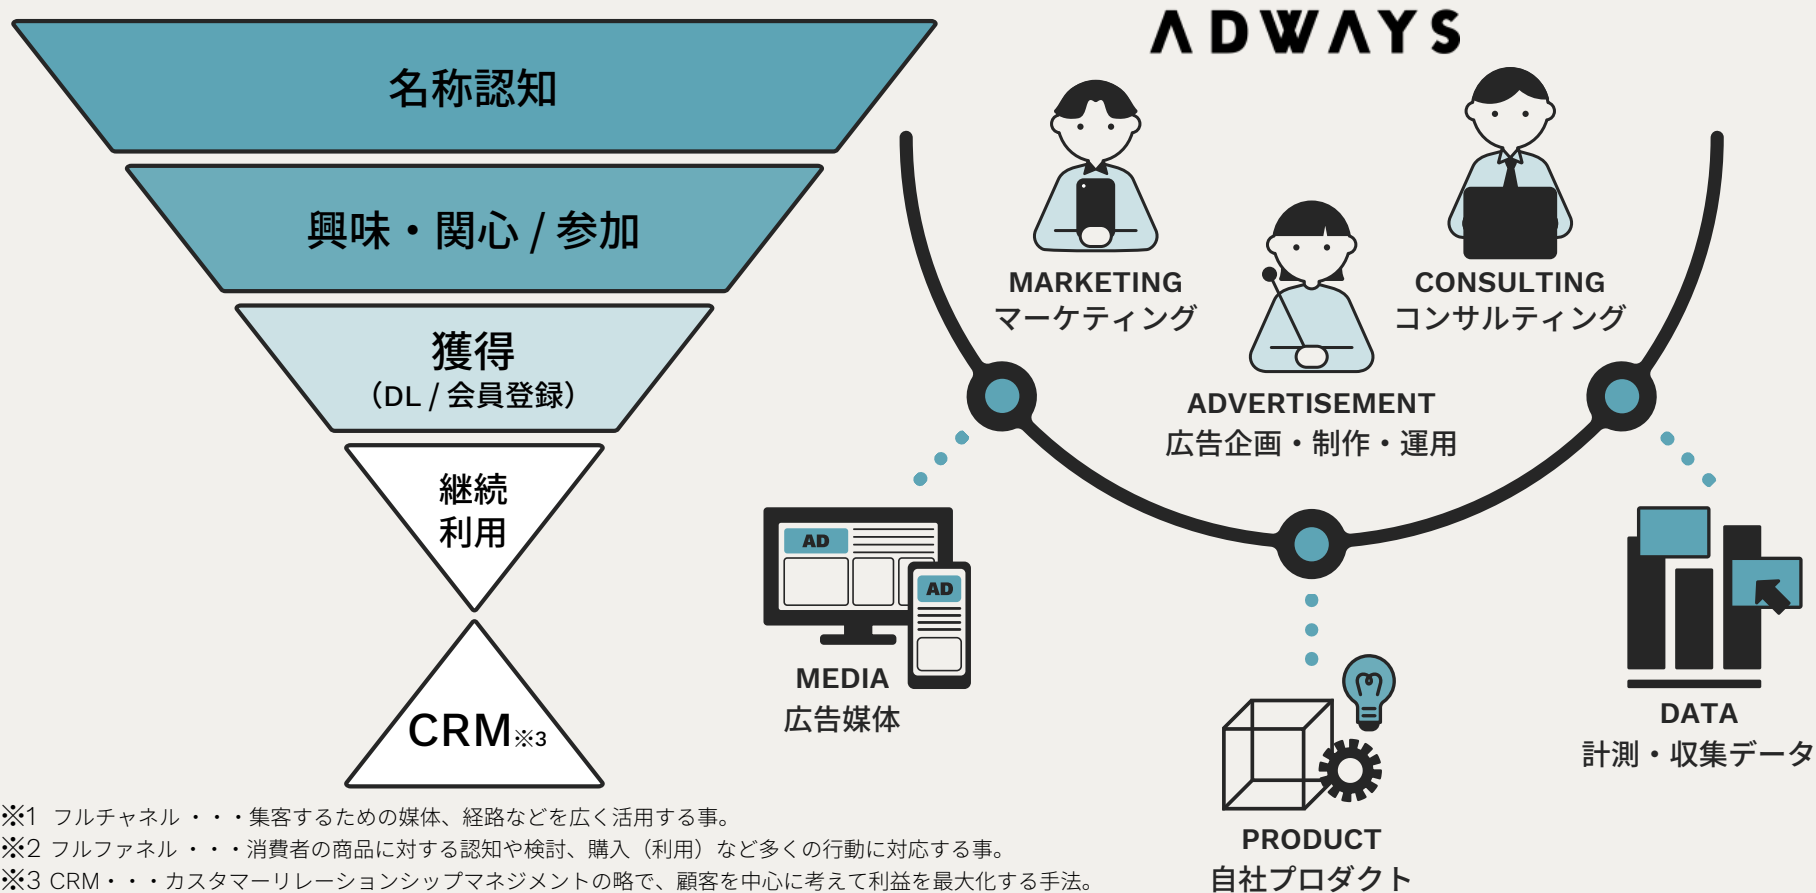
名称認知

興味・関心 / 参加

獲得
(DL / 会員登録)

継続
利用

CRM※3

ADWAYS

MARKETING
マーケティング

ADVERTISEMENT
広告企画・制作・運用

CONSULTING
コンサルティング

AD

AD

MEDIA
広告媒体

PRODUCT
自社プロダクト

DATA
計測・収集データ

※1 フルチャネル・・・集客するための媒体、経路などを広く活用する事。
※2 フルファネル・・・消費者の商品に対する認知や検討、購入（利用）など多くの行動に対応する事。
※3 CRM・・・カスタマーリレーションシップマネジメントの略で、顧客を中心に考えて利益を最大化する手法。